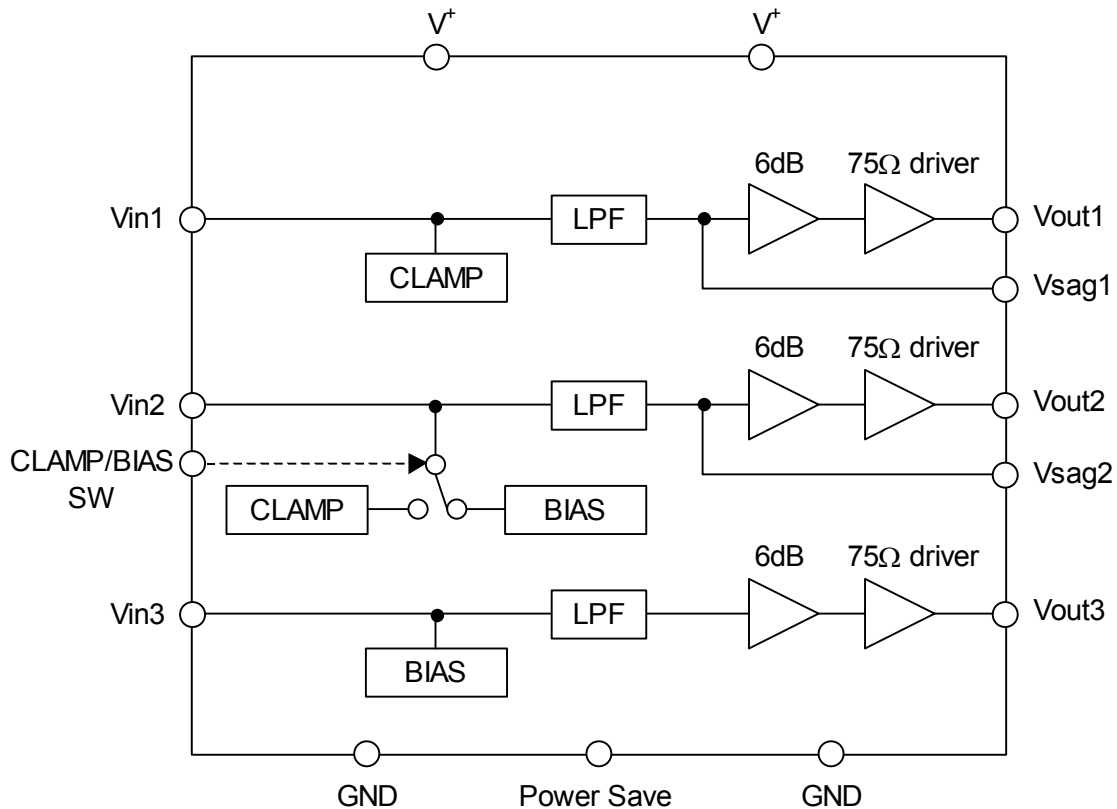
$V^+$ $V^+$

6dB $75\Omega$ driver

Vin1 LPF Vout1

CLAMP Vsag1

6dB $75\Omega$ driver

Vin2 LPF Vout2

CLAMP/BIAS SW Vsag2

CLAMP BIAS

6dB $75\Omega$ driver

Vin3 LPF Vout3

BIAS

GND Power Save GND